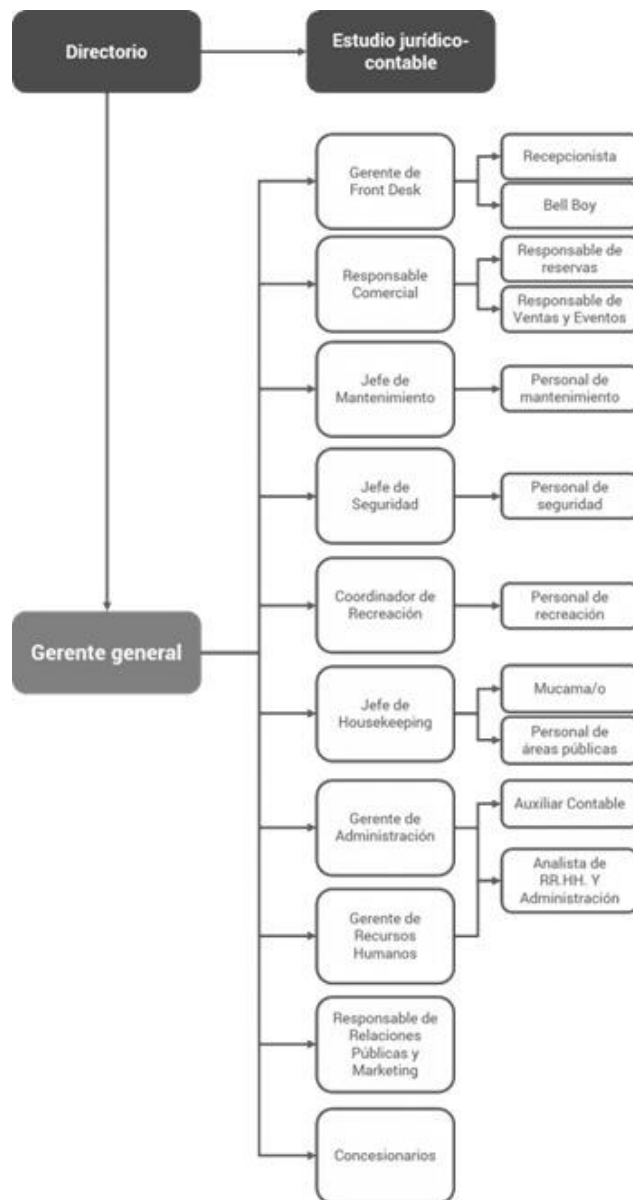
Directorio

Estudio jurídico-contable

Gerente general

Gerente de Front Desk

Recepcionista

Bell Boy

Responsable Comercial

Responsable de reservas

Responsable de Ventas y Eventos

Jefe de Mantenimiento

Personal de mantenimiento

Jefe de Seguridad

Personal de seguridad

Coordinador de Recreación

Personal de recreación

Jefe de Housekeeping

Mucama/o

Personal de áreas públicas

Gerente de Administración

Auxiliar Contable

Analista de RR.HH. Y Administración

Gerente de Recursos Humanos

Responsable de Relaciones Públicas y Marketing

Concesionarios